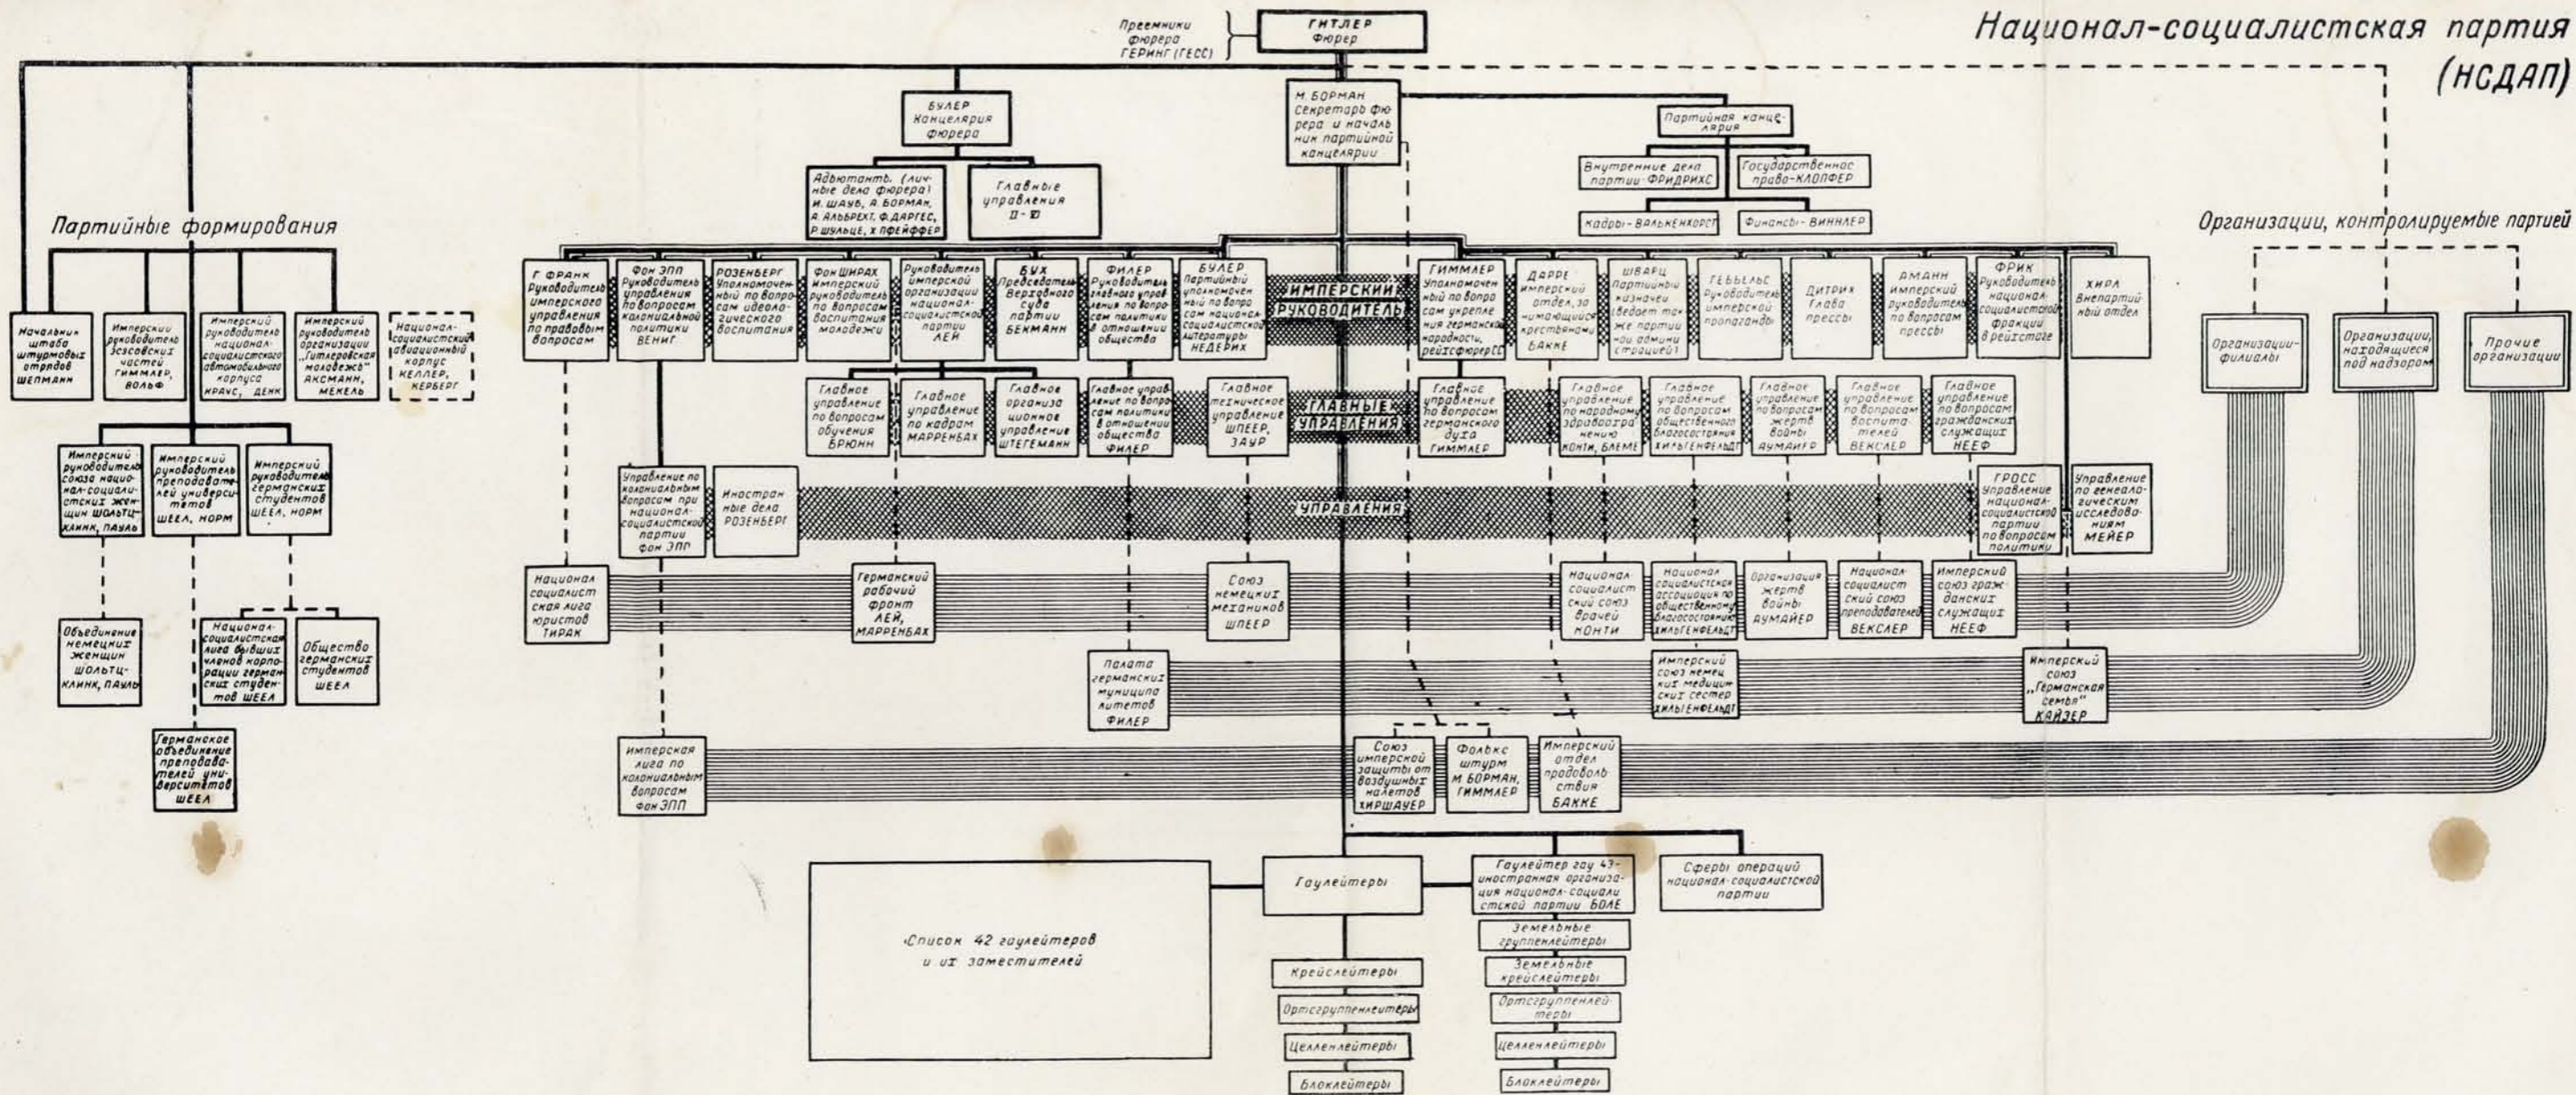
Национал-социалистская партия (НСДАП)

Преемники фюрера ГЕРИНГ (ГЕСС)

ГИТЛЕР Фюрер

БУЛЕР Канцелярия фюрера

М. БОРМАН Секретарь фюрера и начальник партийной канцелярии

Партийная канцелярия

Внутренние дела партии ФРИДРИХС

Государственное право-КЛОПФЕР

Кадры - ВАЛЬКЕНХОРСТ

Финансы - ВИННЛЕР

Адъютанты (личные дела фюрера) И. ШАУБ, А. БОРМАН, А. АЛЬБРЕХТ, Ф. ДАРГЕС, Р. ШУЛЬЦЕ, Х. ПФЕЙФФЕР

Главные управления II - VI

Партийные формирования

Организации, контролируемые партией

Начальник штаба штурмовых отрядов ШЕПМАНН

Имперский руководитель эсэсовских частей ГИММЛЕР, ВОЛЬФ

Имперский руководитель национал-социалистского автомобильного корпуса КРАУС, ДЕНК

Имперский руководитель организации „Гитлеровская молодежь" АКСМАНН, МЕКЕЛЬ

Национал-социалистский авиационный корпус КЕЛЛЕР, КЕРБЕРГ

Г. ФРАНК Руководитель имперского управления по правовым вопросам

Фон ЭПП Руководитель управления по вопросам колониальной политики ВЕНИГ

РОЗЕНБЕРГ Уполномоченный по вопросам идеологического воспитания

Фон ШИРАХ Имперский руководитель по вопросам воспитания молодежи

Руководитель имперской организации национал-социалистской партии ЛЕЙ

БУХ Председатель Верховного суда партии БЕКМАНН

ФИЛЕР Руководитель главного управления по вопросам политики в отношении общества

БУЛЕР Партийный уполномоченный по вопросам национал-социалистской литературы НЕДЕРИХ

ИМПЕРСКИЕ РУКОВОДИТЕЛИ

ГИММЛЕР Уполномоченный по вопросам укрепления германской народности, рейхсфюрер СС

ДАРРЕ Имперский отдел, занимающийся крестьянами БАККЕ

ШВАРЦ Партийный казначей (ведает также партийной администрацией)

ГЕББЕЛЬС Руководитель имперской пропаганды

ДИТРИХ Глава прессы

АМАНН Имперский руководитель по вопросам прессы

ФРИК Руководитель национал-социалистской фракции в рейхстаге

ХИРЛ Внепартийный отдел

Организации-филиалы

Организации, находящиеся под надзором

Прочие организации

Главное управление по вопросам обучения БРЮНН

Главное управление по кадрам МАРРЕНБАХ

Главное организационное управление ШТЕГЕМАНН

Главное управление по вопросам политики в отношении общества ФИЛЕР

Главное техническое управление ШПЕЕР, ЗАУР

ГЛАВНЫЕ УПРАВЛЕНИЯ

Главное управление по вопросам германского духа ГИММЛЕР

Главное управление по народному здравоохранению КОНТИ, БЛЕМЕ

Главное управление по вопросам общественного благосостояния ХИЛЬГЕНФЕЛЬДТ

Главное управление по вопросам жертв войны АУМАЙЕР

Главное управление по вопросам воспитателей ВЕКСЛЕР

Главное управление по вопросам гражданских служащих НЕЕФ

Имперский руководитель союза национал-социалистских женщин ШОЛЬТЦ-КЛИНК, ПАУЛЬ

Имперский руководитель преподавателей университетов ШЕЕЛ, НОРМ

Имперский руководитель германских студентов ШЕЕЛ, НОРМ

Управление по колониальным вопросам при национал-социалистской партии фон ЭПП

Иностранные дела РОЗЕНБЕРГ

УПРАВЛЕНИЯ

ГРОСС Управление национал-социалистской партии по вопросам политики

Управление по генеалогическим исследованиям МЕЙЕР

Национал-социалистская лига юристов ТИРАК

Германский рабочий фронт ЛЕЙ, МАРРЕНБАХ

Союз немецких механиков ШПЕЕР

Национал-социалистский союз врачей КОНТИ

Национал-социалистская ассоциация по общественному благосостоянию ХИЛЬГЕНФЕЛЬДТ

Организация жертв войны АУМАЙЕР

Национал-социалистский союз преподавателей ВЕКСЛЕР

Имперский союз гражданских служащих НЕЕФ

Объединение немецких женщин ШОЛЬТЦ-КЛИНК, ПАУЛЬ

Национал-социалистская лига бывших членов корпорации германских студентов ШЕЕЛ

Общество германских студентов ШЕЕЛ

Палата германских муниципалитетов ФИЛЕР

Имперский союз немецких медицинских сестер ХИЛЬГЕНФЕЛЬДТ

Имперский союз „Германская семья" КАЙЗЕР

Германское объединение преподавателей университетов ШЕЕЛ

Имперская лига по колониальным вопросам фон ЭПП

Союз имперской защиты от воздушных налетов ХИРШАУЕР

Фольксштурм М. БОРМАН, ГИММЛЕР

Имперский отдел продовольствия БАККЕ

Гаулейтеры

Гаулейтер гау 43 - иностранная организация национал-социалистской партии БОЛЕ

Сферы операций национал-социалистской партии

Список 42 гаулейтеров и их заместителей

Крейслейтеры

Ортсгруппенлейтеры

Целленлейтеры

Блоклейтеры

Земельные группенлейтеры

Земельные крейслейтеры

Ортсгруппенлейтеры

Целленлейтеры

Блоклейтеры